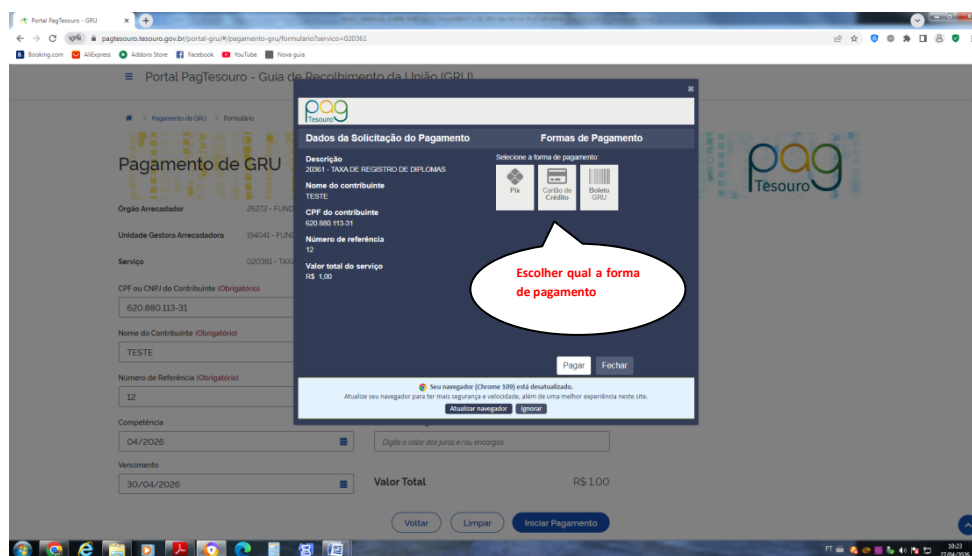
Portal PagTesouro - GRU
pagtesouro.tesouro.gov.br/portal-gru/#/pagamento-gru/formulario?servico=020361
Booking.com AliExpress Addons Store Facebook YouTube Nova guia

≡ Portal PagTesouro - Guia de Recolhimento da União (GRU)

Pagamento de GRU > Formulário

Pagamento de GRU

Órgão Arrecadador 26272 - FUN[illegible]
Unidade Gestora Arrecadadora 154041 - FUN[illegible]
Serviço 020361 - TAX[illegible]

CPF ou CNPJ do Contribuinte (Obrigatório)
620.880.113-31
Nome do Contribuinte (Obrigatório)
TESTE
Número de Referência (Obrigatório)
12
Competência
04/2026
Digite o valor dos juros e/ou encargos
Vencimento
30/04/2026
Valor Total R$ 1,00

Voltar Limpar Iniciar Pagamento

pag Tesouro

pag Tesouro

Dados da Solicitação do Pagamento
Descrição
20361 - TAXA DE REGISTRO DE DIPLOMAS
Nome do contribuinte
TESTE
CPF do contribuinte
620.880.113-31
Número de referência
12
Valor total do serviço
R$ 1,00

Formas de Pagamento
Selecione a forma de pagamento:
Pix
Cartão de Crédito
Boleto GRU

Escolher qual a forma de pagamento

Pagar Fechar

Seu navegador (Chrome 109) está desatualizado.
Atualize seu navegador para ter mais segurança e velocidade, além de uma melhor experiência neste site.
Atualizar navegador Ignorar

PT 10:23 27/04/2026